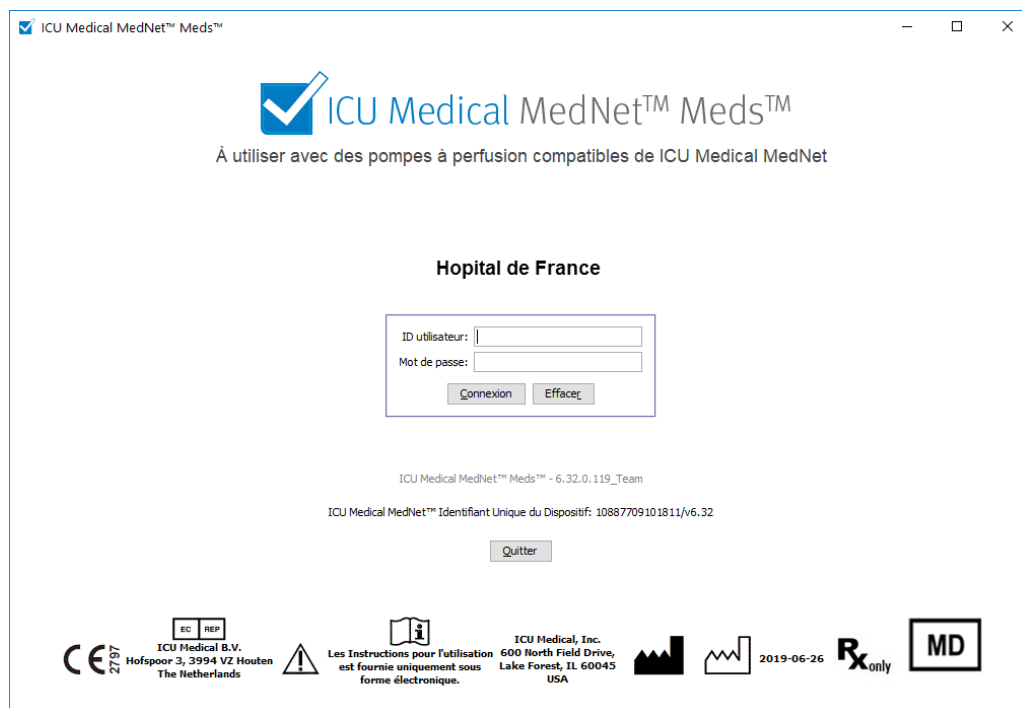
ICU Medical MedNet™ Meds™

ICU Medical MedNet™ Meds™

À utiliser avec des pompes à perfusion compatibles de ICU Medical MedNet

Hopital de France

ID utilisateur:

Mot de passe:

Connexion Effacer

ICU Medical MedNet™ Meds™ - 6.32.0.119_Team

ICU Medical MedNet™ Identifiant Unique du Dispositif: 10887709101811/v6.32

Quitter

CE 2797

EC REP
ICU Medical B.V.
Hofspoor 3, 3994 VZ Houten
The Netherlands

Les Instructions pour l'utilisation est fournie uniquement sous forme électronique.

ICU Medical, Inc.
600 North Field Drive,
Lake Forest, IL 60045
USA

2019-06-26

Rx only

MD